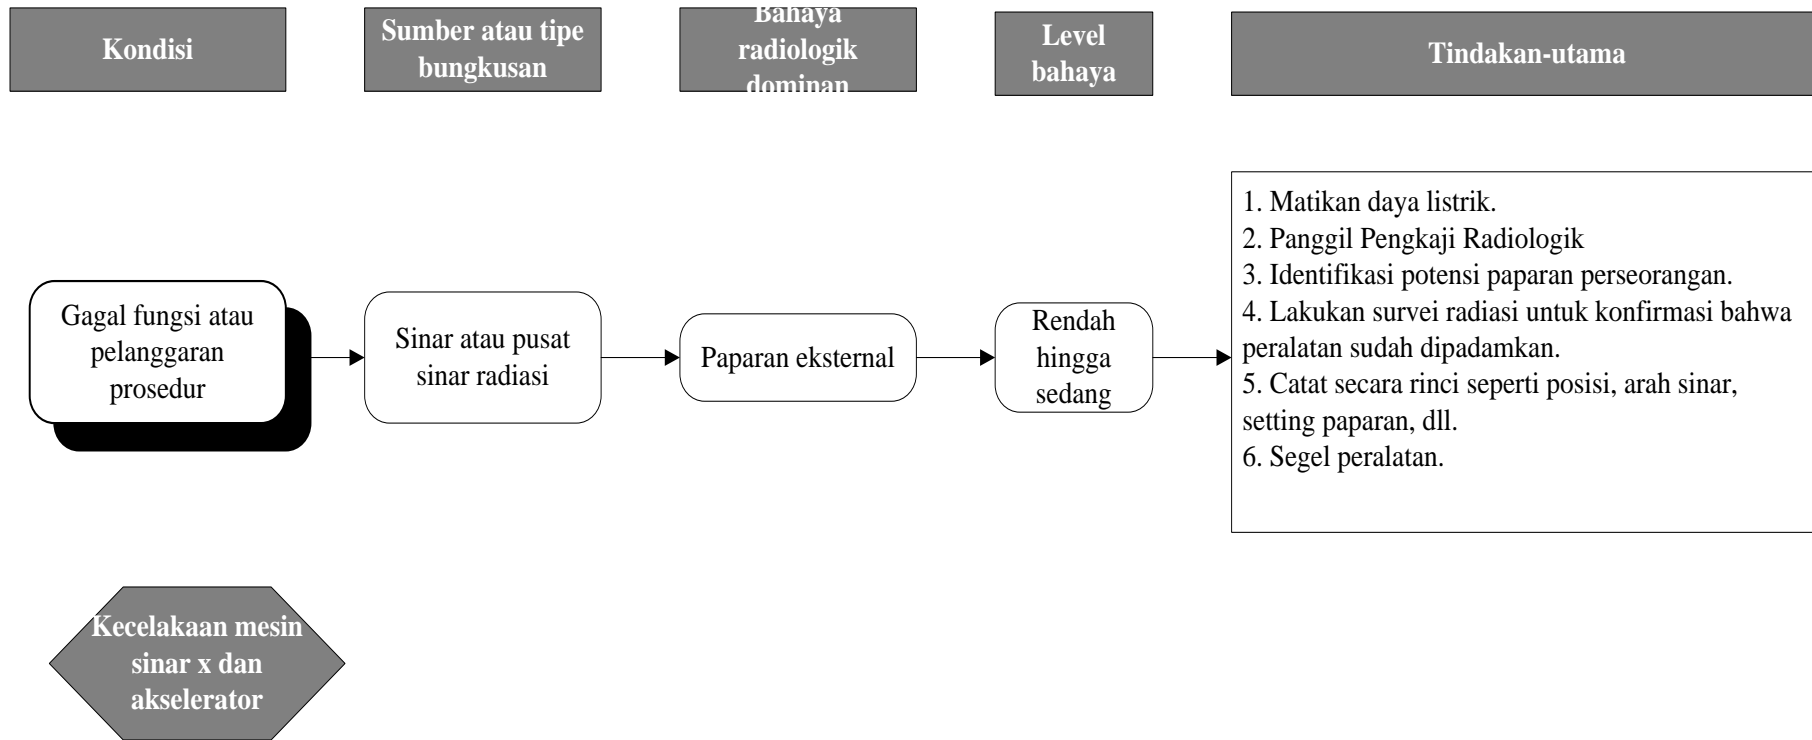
Kondisi

Sumber atau tipe bungkusan

Bahaya radiologik dominan

Level bahaya

Tindakan-utama

Gagal fungsi atau pelanggaran prosedur

Sinar atau pusat sinar radiasi

Paparan eksternal

Rendah hingga sedang

1. Matikan daya listrik.
2. Panggil Pengkaji Radiologik
3. Identifikasi potensi paparan perseorangan.
4. Lakukan survei radiasi untuk konfirmasi bahwa peralatan sudah dipadamkan.
5. Catat secara rinci seperti posisi, arah sinar, setting paparan, dll.
6. Segel peralatan.

Kecelakaan mesin sinar x dan akselerator